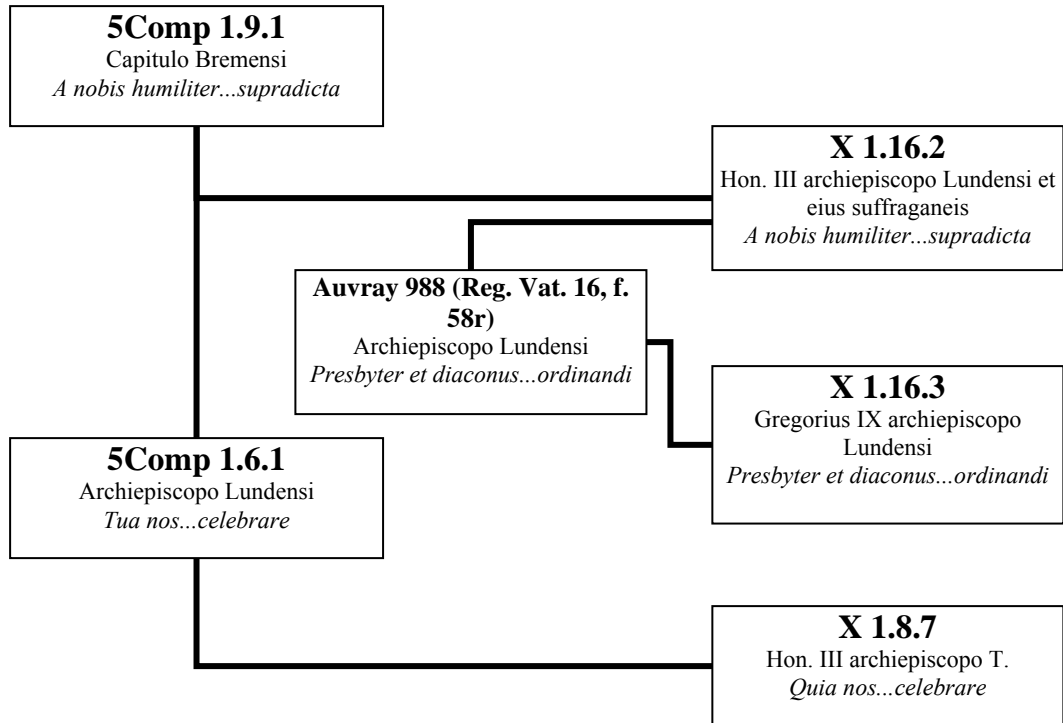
**5Comp 1.9.1**
Capitulo Bremensi
*A nobis humiliter...supradicta*

**X 1.16.2**
Hon. III archiepiscopo Lundensi et eius suffraganeis
*A nobis humiliter...supradicta*

**Auvray 988 (Reg. Vat. 16, f. 58r)**
Archiepiscopo Lundensi
*Presbyter et diaconus...ordinandi*

**X 1.16.3**
Gregorius IX archiepiscopo Lundensi
*Presbyter et diaconus...ordinandi*

**5Comp 1.6.1**
Archiepiscopo Lundensi
*Tua nos...celebrare*

**X 1.8.7**
Hon. III archiepiscopo T.
*Quia nos...celebrare*